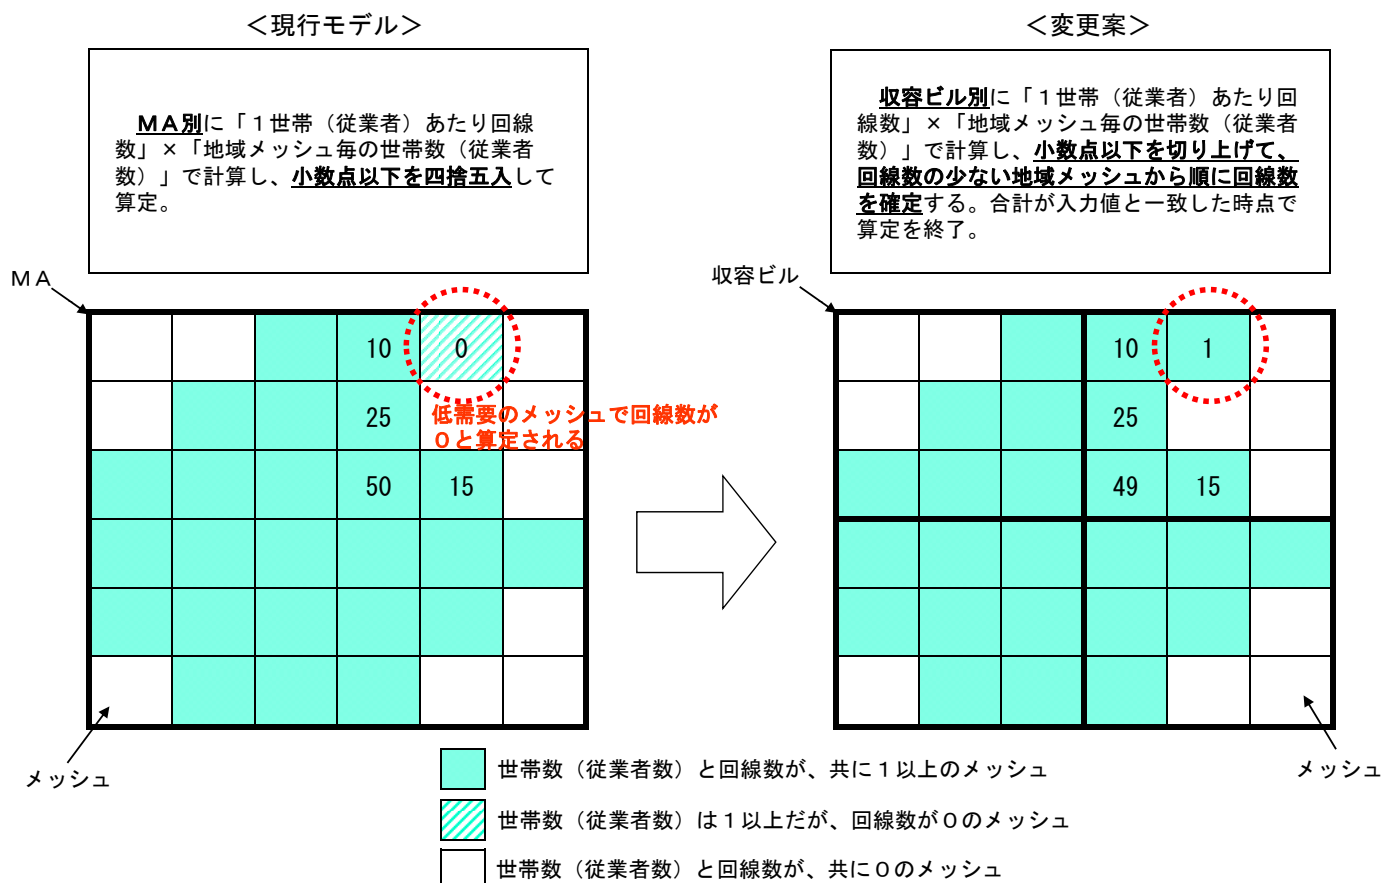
＜現行モデル＞

ＭＡ別に「１世帯（従業者）あたり回線数」×「地域メッシュ毎の世帯数（従業者数）」で計算し、小数点以下を四捨五入して算定。

ＭＡ

| | | | 10 | 0 | |
|---|---|---|---|---|---|
| | | | 25 | | |
| | | | 50 | 15 | |
| | | | | | |
| | | | | | |
| | | | | | |

低需要のメッシュで回線数が０と算定される

メッシュ

＜変更案＞

収容ビル別に「１世帯（従業者）あたり回線数」×「地域メッシュ毎の世帯数（従業者数）」で計算し、小数点以下を切り上げて、回線数の少ない地域メッシュから順に回線数を確定する。合計が入力値と一致した時点で算定を終了。

収容ビル

| | | | 10 | 1 | |
|---|---|---|---|---|---|
| | | | 25 | | |
| | | | 49 | 15 | |
| | | | | | |
| | | | | | |
| | | | | | |

メッシュ

世帯数（従業者数）と回線数が、共に１以上のメッシュ

世帯数（従業者数）は１以上だが、回線数が０のメッシュ

世帯数（従業者数）と回線数が、共に０のメッシュ